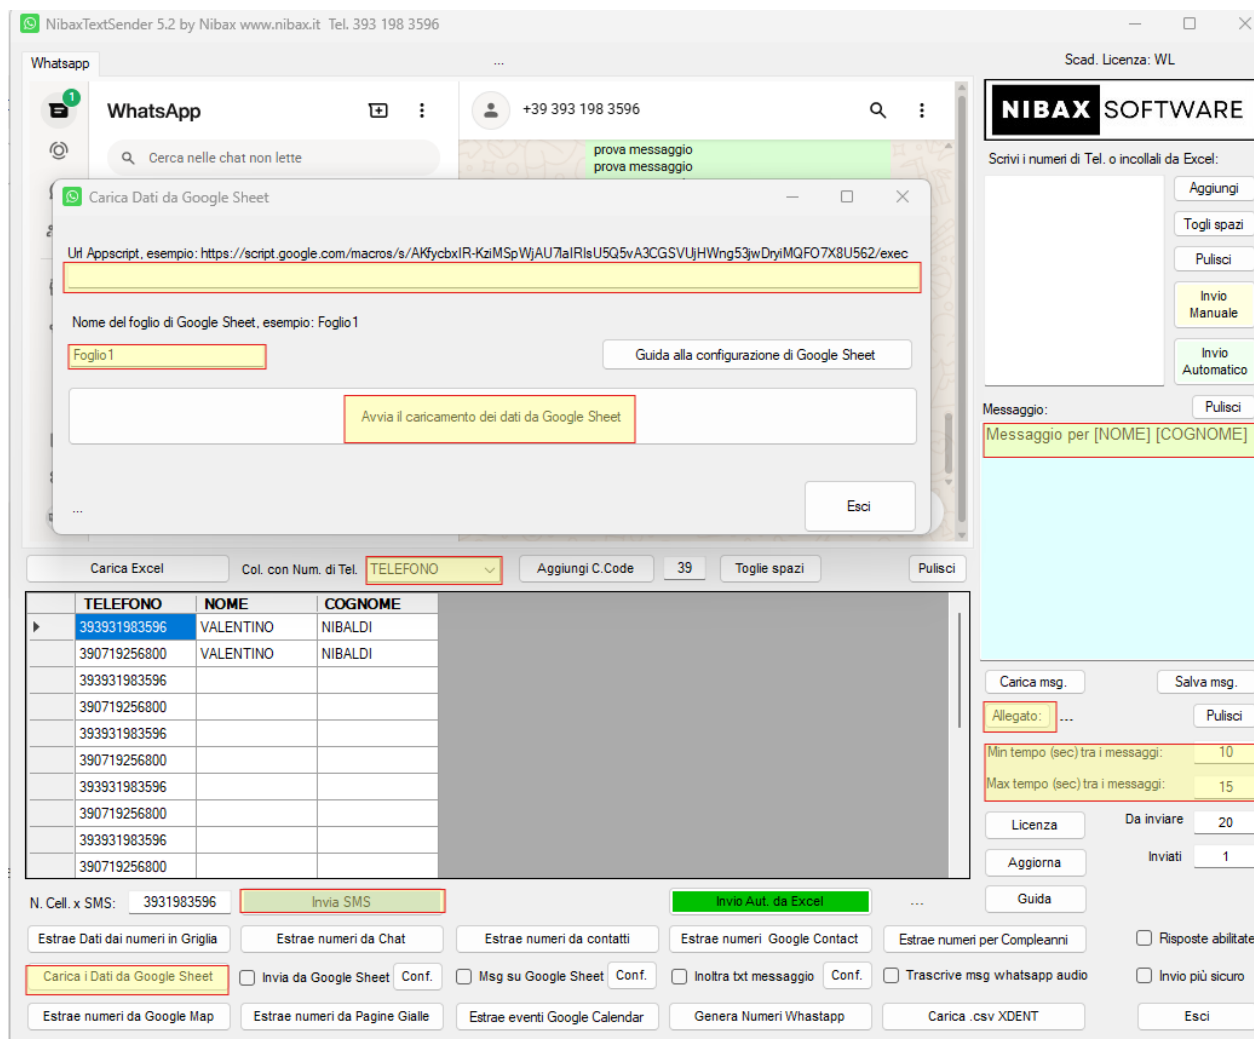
NibaxTextSender 5.2 by Nibax www.nibax.it Tel. 393 198 3596

Whatsapp

...

Scad. Licenza: WL

WhatsApp

Cerca nelle chat non lette

+39 393 198 3596

prova messaggio
prova messaggio

NIBAX SOFTWARE

Scrivi i numeri di Tel. o incollali da Excel:

Aggiungi

Togli spazi

Pulisci

Invio Manuale

Invio Automatico

Carica Dati da Google Sheet

Url Appscript, esempio: https://script.google.com/macros/s/AKfycbxIR-KziMSpWjAU7laIRlsU5Q5vA3CGSVUjHWng53jwDryiMQFO7X8U562/exec

Nome del foglio di Google Sheet, esempio: Foglio1

Foglio1

Guida alla configurazione di Google Sheet

Avvia il caricamento dei dati da Google Sheet

Esci

...

Messaggio:

Pulisci

Messaggio per [NOME] [COGNOME]

Carica Excel

Col. con Num. di Tel.

TELEFONO

Aggiungi C.Code

39

Toglie spazi

Pulisci

| TELEFONO | NOME | COGNOME |
|---|---|---|
| 393931983596 | VALENTINO | NIBALDI |
| 390719256800 | VALENTINO | NIBALDI |
| 393931983596 | | |
| 390719256800 | | |
| 393931983596 | | |
| 390719256800 | | |
| 393931983596 | | |
| 390719256800 | | |
| 393931983596 | | |
| 390719256800 | | |

Carica msg.

Salva msg.

Allegato:

...

Pulisci

Min tempo (sec) tra i messaggi:

10

Max tempo (sec) tra i messaggi:

15

Licenza

Da inviare

20

Aggiorna

Inviati

1

Guida

N. Cell. x SMS:

3931983596

Invia SMS

Invio Aut. da Excel

...

Estrae Dati dai numeri in Griglia

Estrae numeri da Chat

Estrae numeri da contatti

Estrae numeri Google Contact

Estrae numeri per Compleanni

Risposte abilitate

Carica i Dati da Google Sheet

Invia da Google Sheet

Conf.

Msg su Google Sheet

Conf.

Inoltra txt messaggio

Conf.

Trascrive msg whatsapp audio

Invio più sicuro

Estrae numeri da Google Map

Estrae numeri da Pagine Gialle

Estrae eventi Google Calendar

Genera Numeri Whastapp

Carica .csv XDENT

Esci